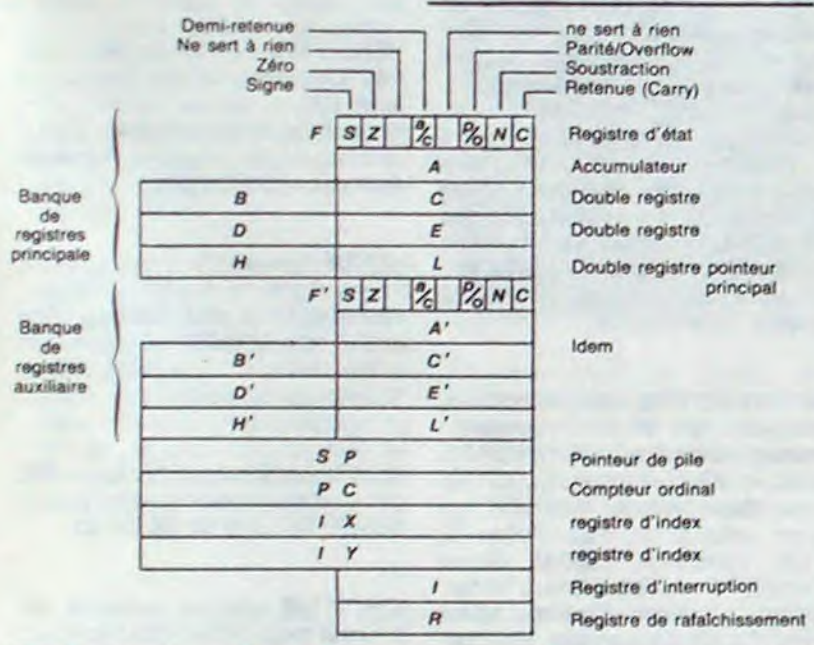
Demi-retenue
Ne sert à rien
Zéro
Signe

ne sert à rien
Parité/Overflow
Soustraction
Retenue (Carry)

Banque de registres principale

Banque de registres auxiliaire

| | F | S | Z | | a/c | | P/o | N | C | Registre d'état |
|---|---|---|---|---|---|---|---|---|---|---|
| | | A | | | | | | | | Accumulateur |
| B | | C | | | | | | | | Double registre |
| D | | E | | | | | | | | Double registre |
| H | | L | | | | | | | | Double registre pointeur principal |
| | F' | S | Z | | a/c | | P/o | N | C | |
| | | A' | | | | | | | | |
| B' | | C' | | | | | | | | Idem |
| D' | | E' | | | | | | | | |
| H' | | L' | | | | | | | | |
| S | | P | | | | | | | | Pointeur de pile |
| P | | C | | | | | | | | Compteur ordinal |
| I | | X | | | | | | | | registre d'index |
| I | | Y | | | | | | | | registre d'index |
| | | I | | | | | | | | Registre d'interruption |
| | | R | | | | | | | | Registre de rafaîchissement |